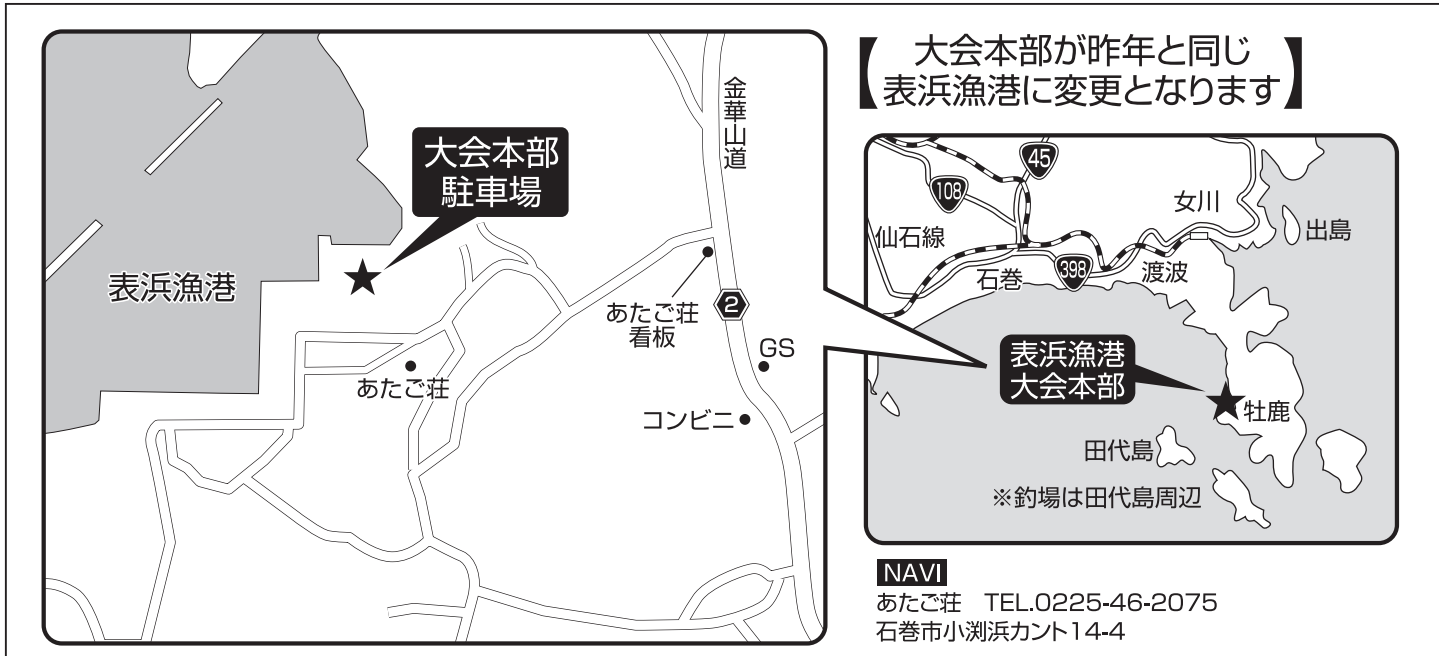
大会本部
駐車場

表浜漁港

金華山道

あたご荘
看板

2

GS

あたご荘

コンビニ

【大会本部が昨年と同じ
表浜漁港に変更となります】

45

108

女川

出島

仙石線

石巻

398

渡波

表浜漁港
大会本部

牡鹿

田代島

※釣場は田代島周辺

NAVI
あたご荘　TEL.0225-46-2075
石巻市小渕浜カント14-4